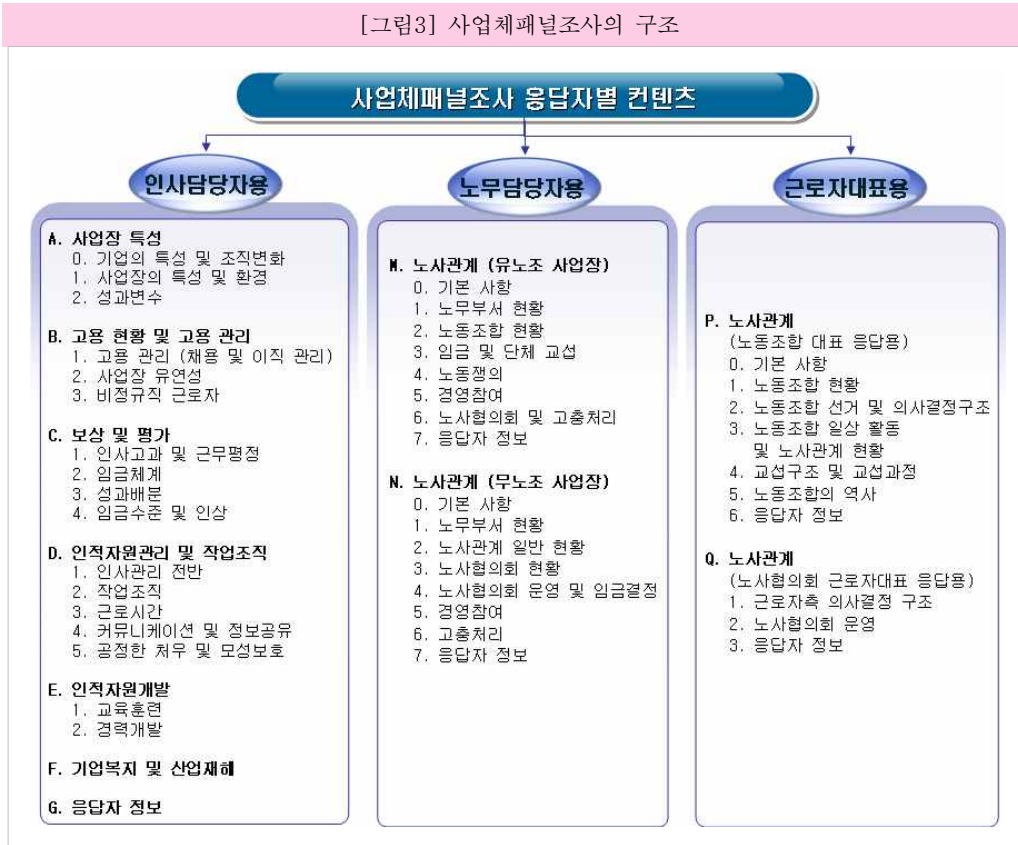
[그림3] 사업체패널조사의 구조

사업체패널조사 응답자별 컨텐츠

인사담당자용

A. 사업장 특성
0. 기업의 특성 및 조직변화
1. 사업장의 특성 및 환경
2. 성과변수

B. 고용 현황 및 고용 관리
1. 고용 관리 (채용 및 이직 관리)
2. 사업장 유연성
3. 비정규직 근로자

C. 보상 및 평가
1. 인사고과 및 근무평정
2. 임금체계
3. 성과배분
4. 임금수준 및 인상

D. 인적자원관리 및 작업조직
1. 인사관리 전반
2. 작업조직
3. 근로시간
4. 커뮤니케이션 및 정보공유
5. 공정한 처우 및 모성보호

E. 인적자원개발
1. 교육훈련
2. 경력개발

F. 기업복지 및 산업재해

G. 응답자 정보

노무담당자용

M. 노사관계 (유노조 사업장)
0. 기본 사항
1. 노무부서 현황
2. 노동조합 현황
3. 임금 및 단체 교섭
4. 노동쟁의
5. 경영참여
6. 노사협의회 및 고충처리
7. 응답자 정보

N. 노사관계 (무노조 사업장)
0. 기본 사항
1. 노무부서 현황
2. 노사관계 일반 현황
3. 노사협의회 현황
4. 노사협의회 운영 및 임금결정
5. 경영참여
6. 고충처리
7. 응답자 정보

근로자대표용

P. 노사관계
(노동조합 대표 응답용)
0. 기본 사항
1. 노동조합 현황
2. 노동조합 선거 및 의사결정구조
3. 노동조합 일상 활동 및 노사관계 현황
4. 교섭구조 및 교섭과정
5. 노동조합의 역사
6. 응답자 정보

Q. 노사관계
(노사협의회 근로자대표 응답용)
1. 근로자측 의사결정 구조
2. 노사협의회 운영
3. 응답자 정보